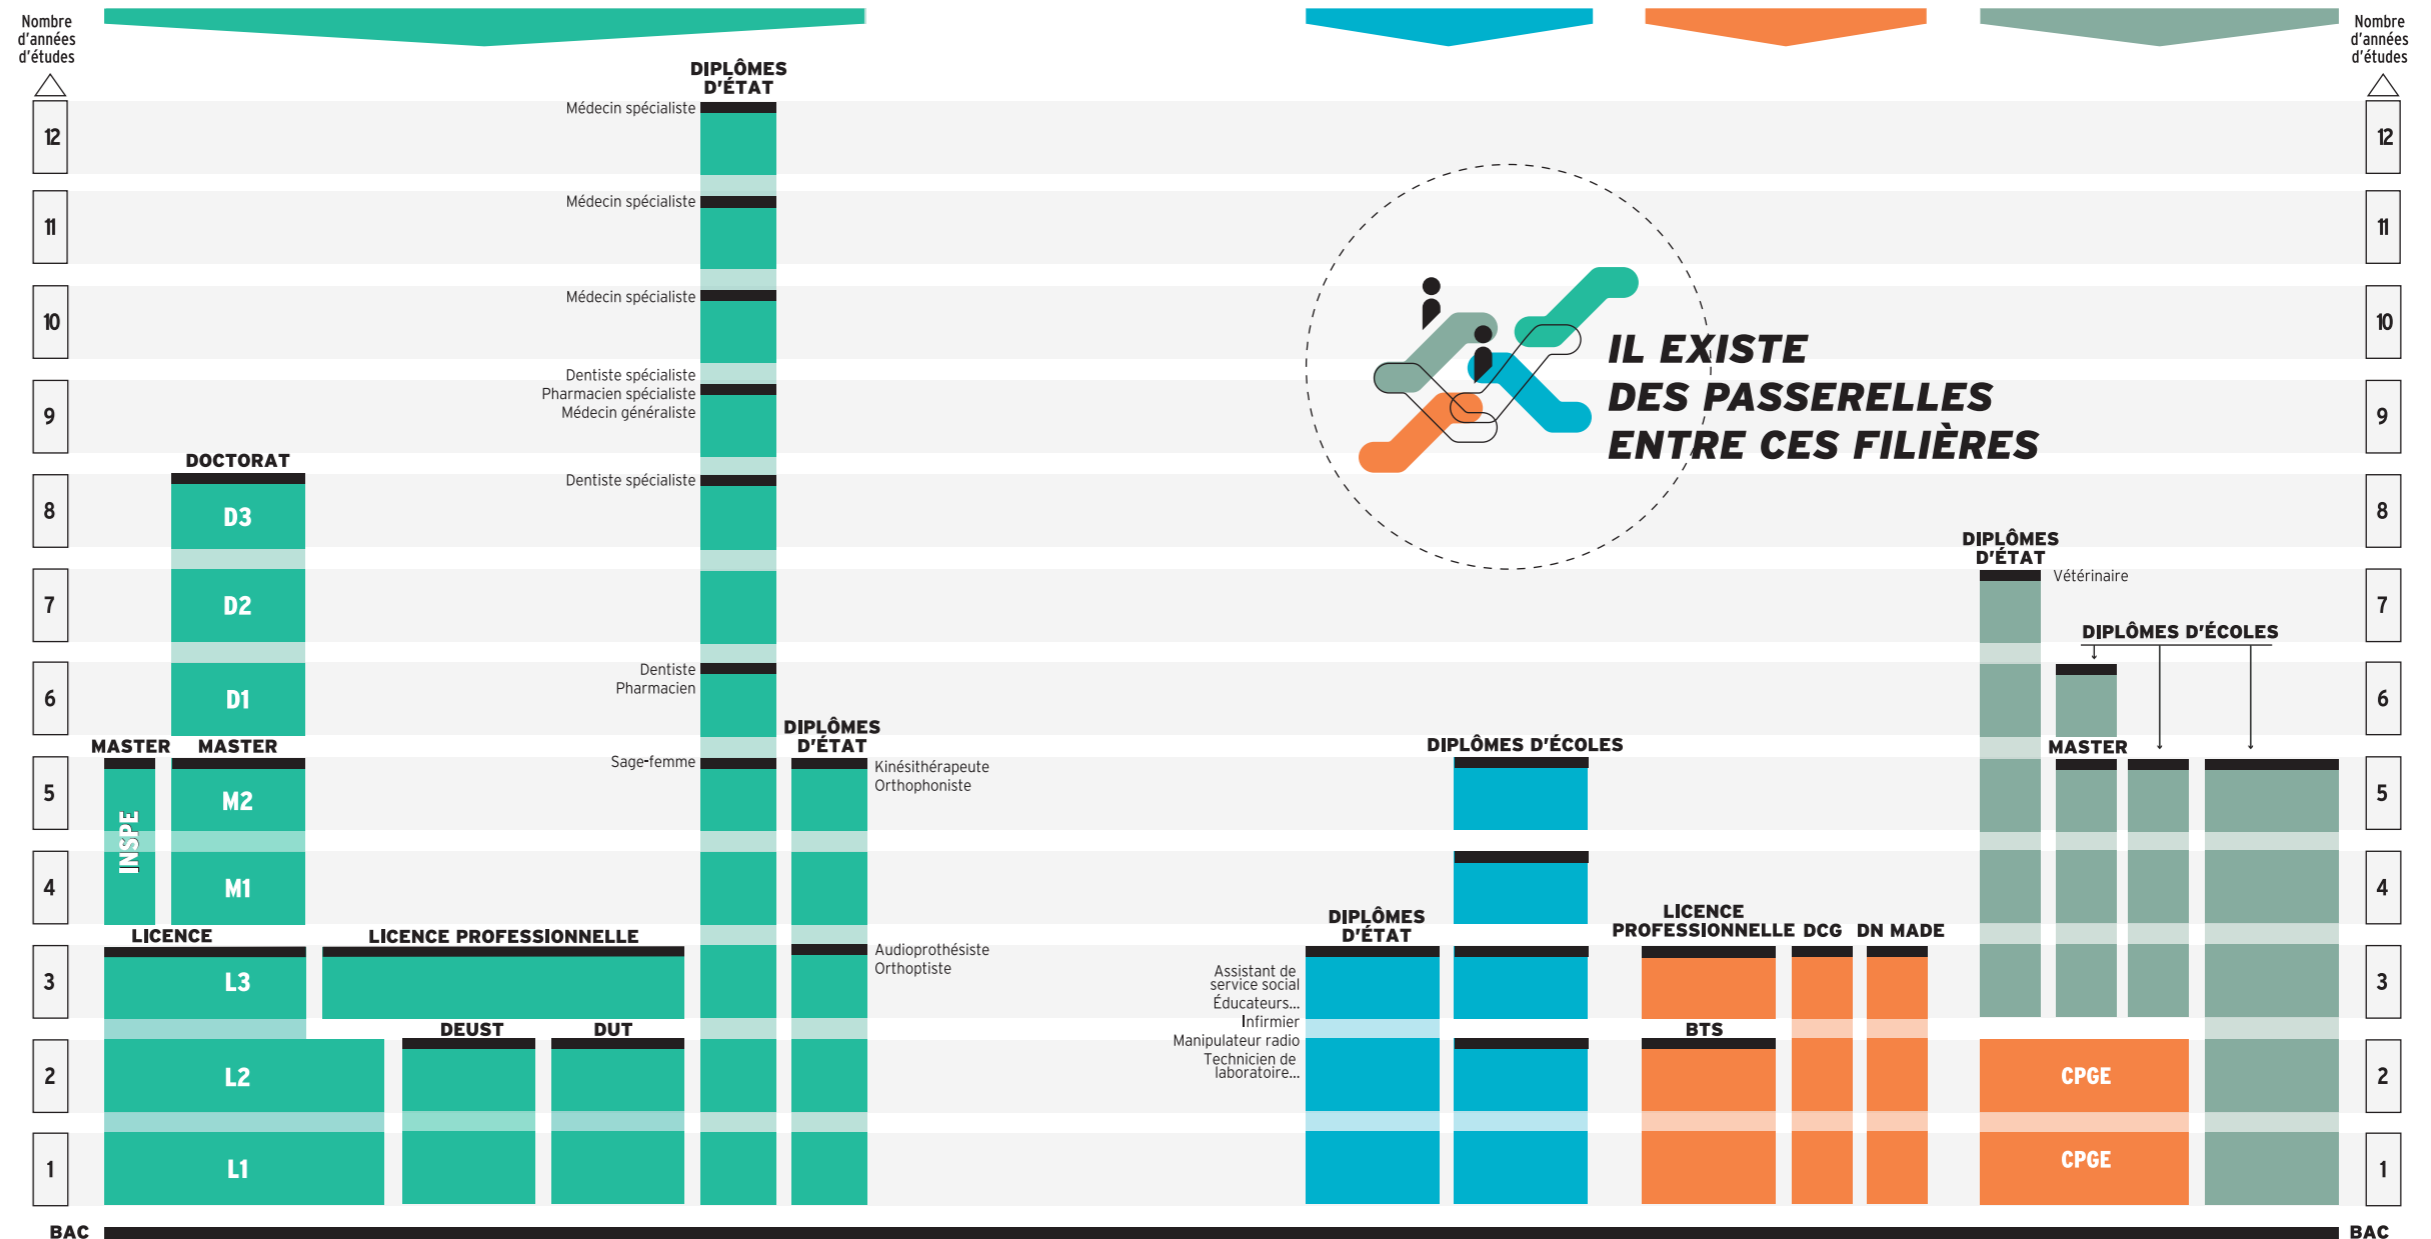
Nombre d'années d'études

Nombre d'années d'études

12
11
10
9
8
7
6
5
4
3
2
1

DIPLÔMES D'ÉTAT
Médecin spécialiste
Médecin spécialiste
Médecin spécialiste
Dentiste spécialiste
Pharmacien spécialiste
Médecin généraliste
Dentiste spécialiste
Dentiste
Pharmacien
Sage-femme

DOCTORAT
D3
D2
D1

MASTER
MASTER
INSPE
M2
M1

DIPLÔMES D'ÉTAT
Kinésithérapeute
Orthophoniste
Audioprothésiste
Orthoptiste

LICENCE
L3
L2
L1
LICENCE PROFESSIONNELLE
DEUST
DUT

IL EXISTE DES PASSERELLES ENTRE CES FILIÈRES

DIPLÔMES D'ÉCOLES
DIPLÔMES D'ÉTAT
Assistant de service social
Éducateurs...
Infirmier
Manipulateur radio
Technicien de laboratoire...

LICENCE PROFESSIONNELLE
DCG
DN MADE
BTS

DIPLÔMES D'ÉTAT
Vétérinaire
DIPLÔMES D'ÉCOLES
MASTER
CPGE
CPGE

12
11
10
9
8
7
6
5
4
3
2
1

BAC
BAC